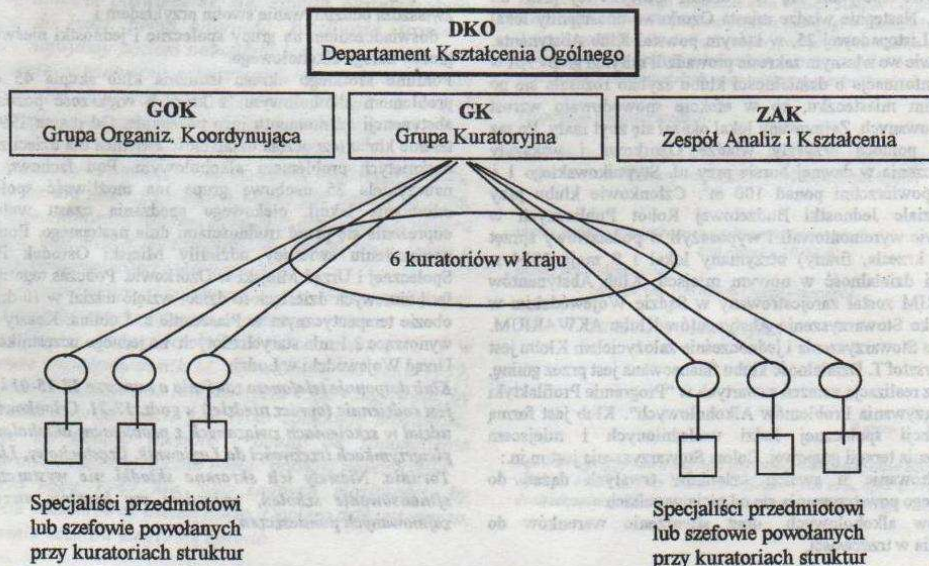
DKO
Departament Kształcenia Ogólnego

GOK
Grupa Organiz. Koordynująca

GK
Grupa Kuratoryjna

ZAK
Zespół Analiz i Kształcenia

6 kuratoriów w kraju

Specjaliści przedmiotowi lub szefowie powołanych przy kuratoriach struktur

Specjaliści przedmiotowi lub szefowie powołanych przy kuratoriach struktur